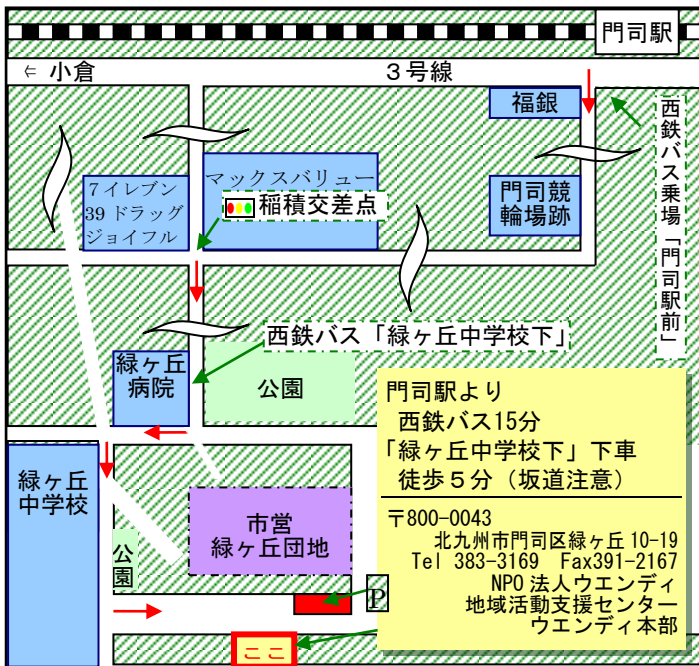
門司駅

⇐ 小倉

3号線

福銀

西鉄バス乗場「門司駅前」

マックスバリュー

稲積交差点

7イレブン
39 ドラッグ
ジョイフル

門司競輪場跡

西鉄バス「緑ヶ丘中学校下」

緑ヶ丘病院

公園

門司駅より
西鉄バス15分
「緑ヶ丘中学校下」下車
徒歩５分（坂道注意）

〒800-0043
北九州市門司区緑ヶ丘 10-19
Tel 383-3169 Fax391-2167
NPO 法人ウエンディ
地域活動支援センター
ウエンディ本部

緑ヶ丘中学校

公園

市営
緑ヶ丘団地

P

ここ